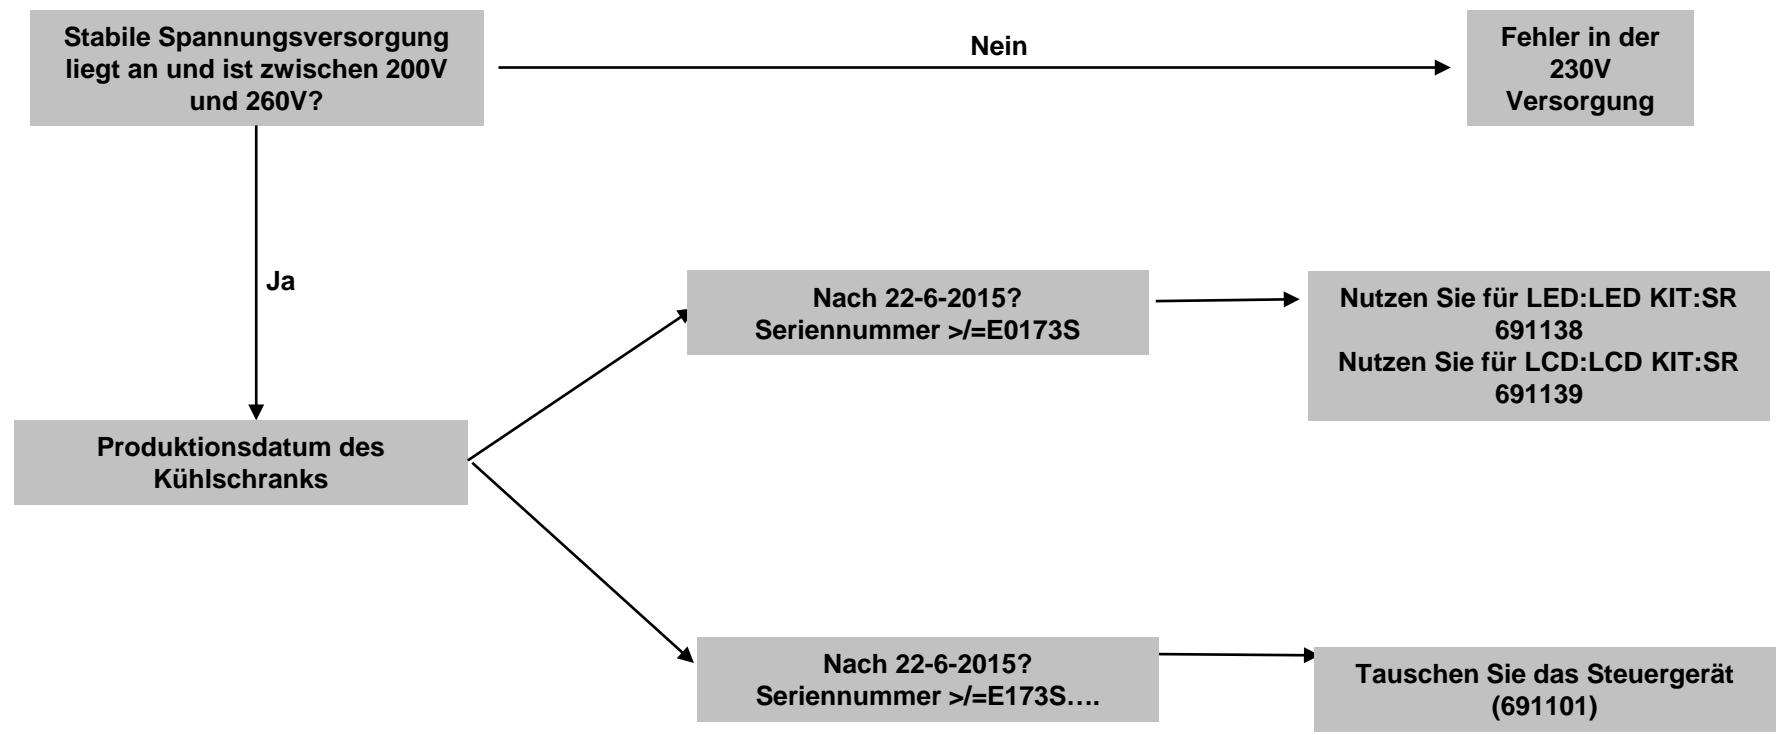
Stabile Spannungsversorgung liegt an und ist zwischen 200V und 260V?

Nein

Fehler in der 230V Versorgung

Ja

Produktionsdatum des Kühlschranks

Nach 22-6-2015?
Seriennummer >/=E0173S

Nutzen Sie für LED:LED KIT:SR 691138
Nutzen Sie für LCD:LCD KIT:SR 691139

Nach 22-6-2015?
Seriennummer >/=E173S….

Tauschen Sie das Steuergerät (691101)